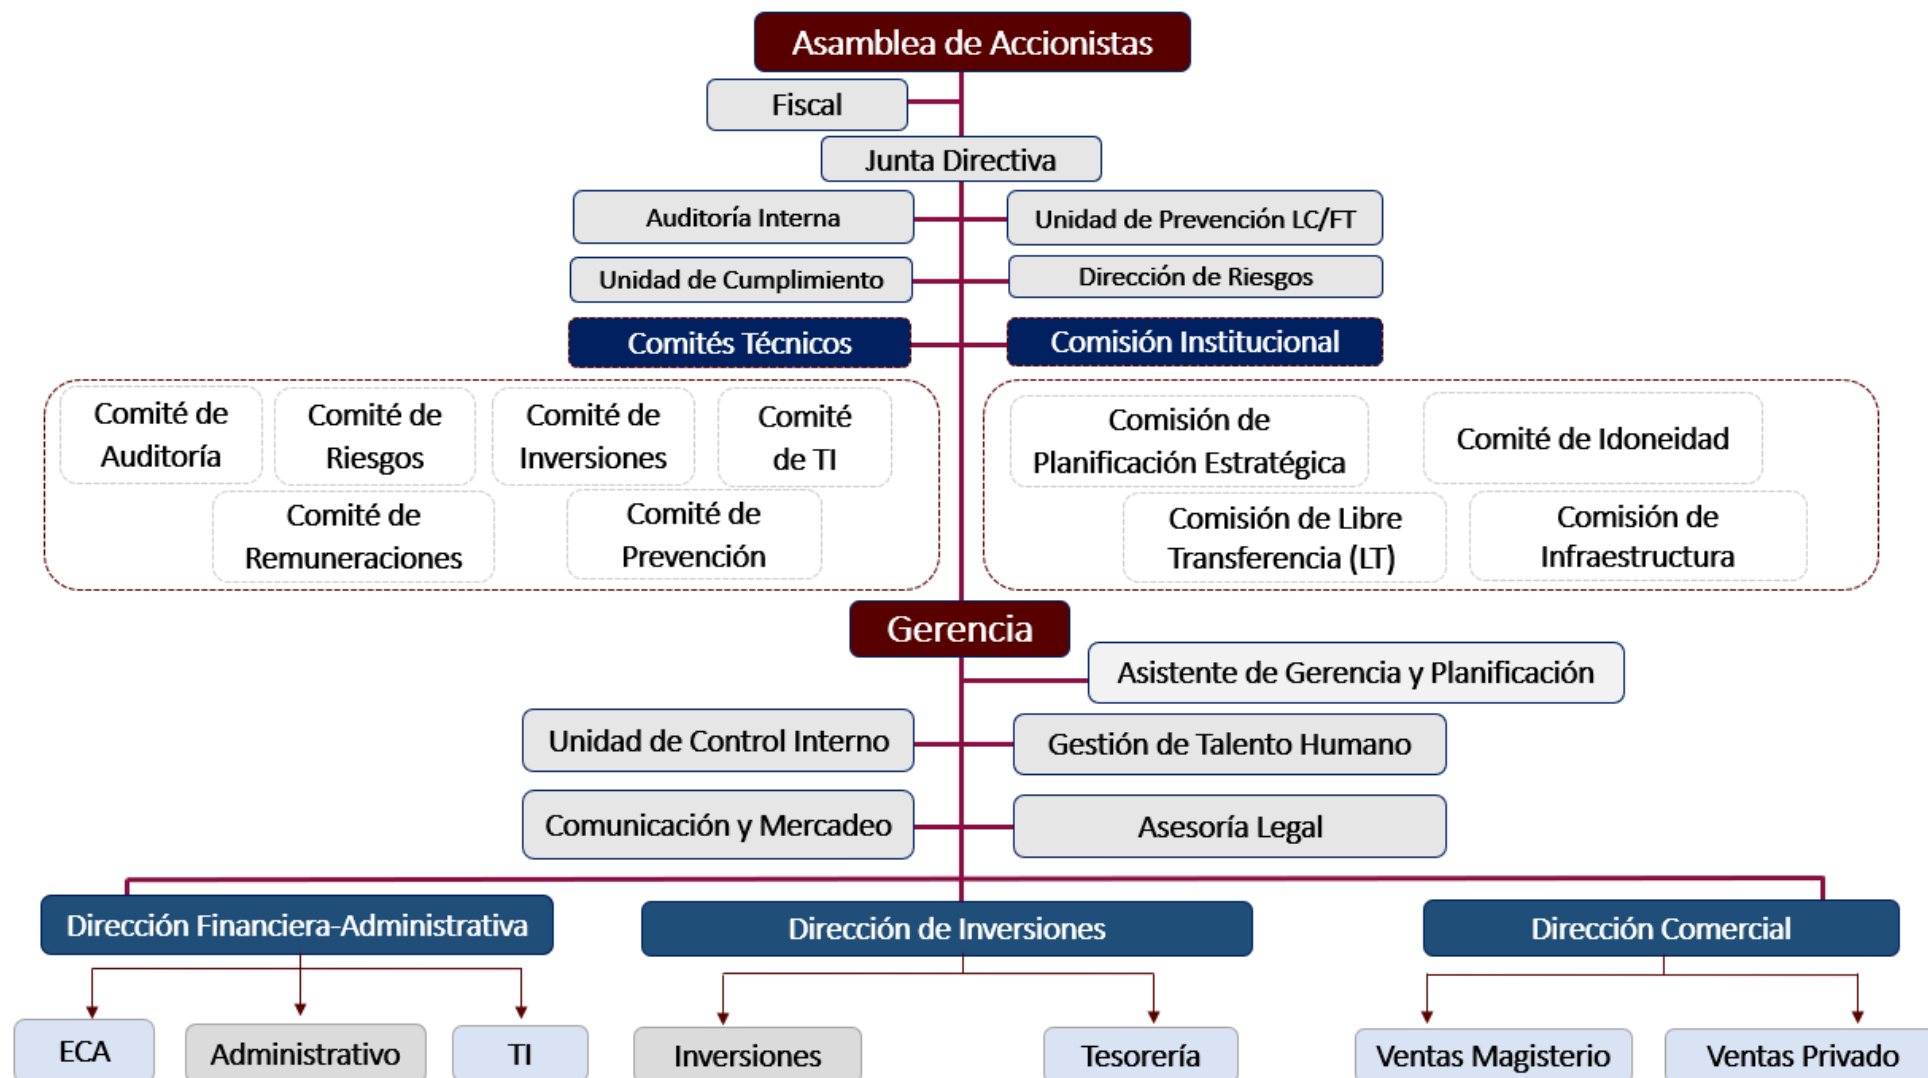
Asamblea de Accionistas

Fiscal

Junta Directiva

Auditoría Interna

Unidad de Prevención LC/FT

Unidad de Cumplimiento

Dirección de Riesgos

Comités Técnicos

Comisión Institucional

Comité de Auditoría

Comité de Riesgos

Comité de Inversiones

Comité de TI

Comité de Remuneraciones

Comité de Prevención

Comisión de Planificación Estratégica

Comité de Idoneidad

Comisión de Libre Transferencia (LT)

Comisión de Infraestructura

Gerencia

Asistente de Gerencia y Planificación

Unidad de Control Interno

Gestión de Talento Humano

Comunicación y Mercadeo

Asesoría Legal

Dirección Financiera-Administrativa

Dirección de Inversiones

Dirección Comercial

ECA

Administrativo

TI

Inversiones

Tesorería

Ventas Magisterio

Ventas Privado